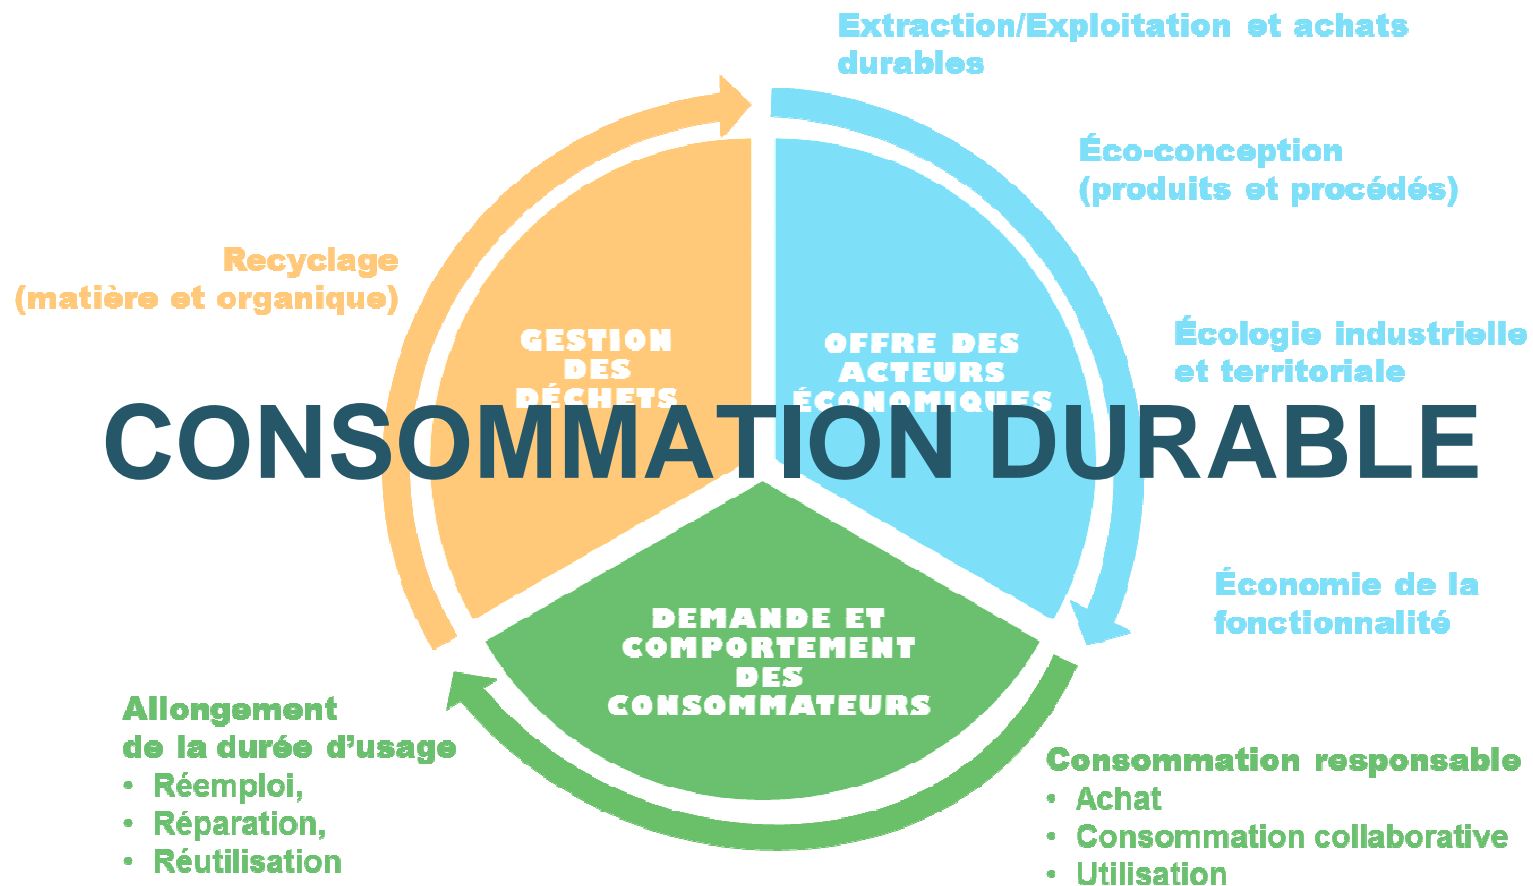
Extraction/Exploitation et achats durables

Éco-conception (produits et procédés)

Écologie industrielle et territoriale

Économie de la fonctionnalité

Recyclage (matière et organique)

GESTION DES DÉCHETS

OFFRE DES ACTEURS ÉCONOMIQUES

CONSOMMATION DURABLE

DEMANDE ET COMPORTEMENT DES CONSOMMATEURS

Allongement de la durée d'usage
• Réemploi,
• Réparation,
• Réutilisation

Consommation responsable
• Achat
• Consommation collaborative
• Utilisation